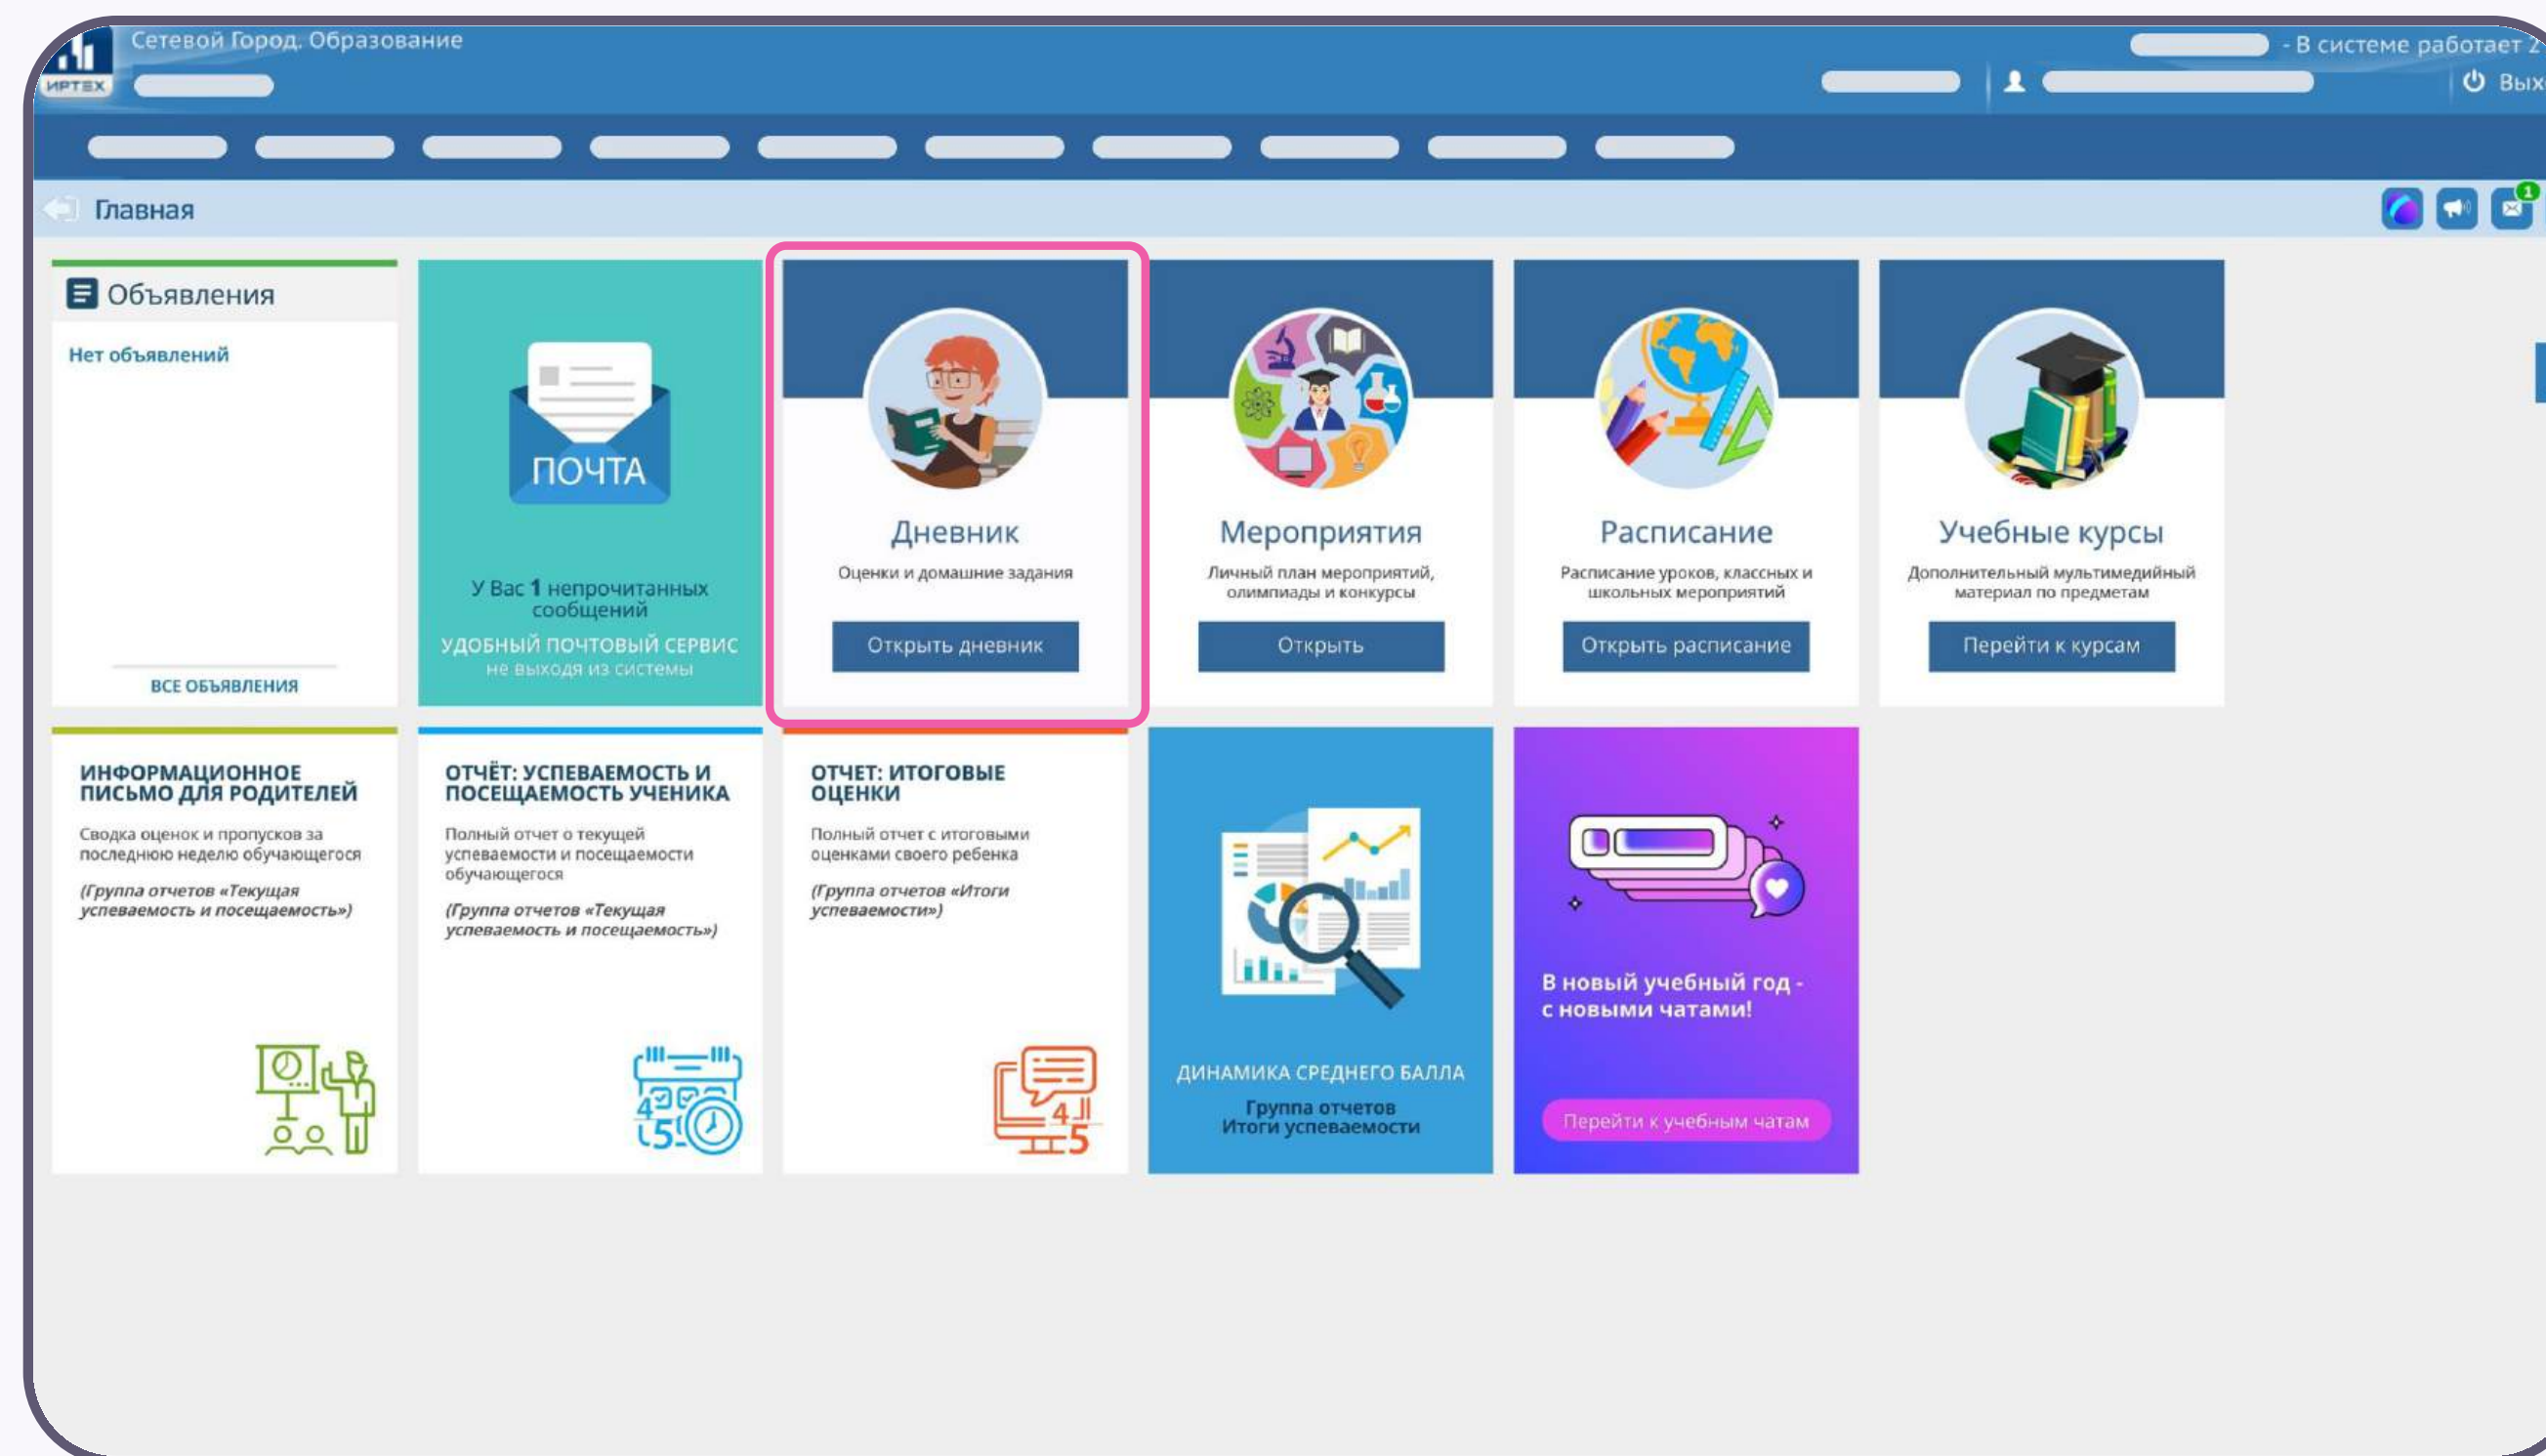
ИРТЕХ
Сетевой Город. Образование

- В системе работает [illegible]
Вых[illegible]

Главная

1

Объявления
Нет объявлений
ВСЕ ОБЪЯВЛЕНИЯ

ПОЧТА
У Вас 1 непрочитанных сообщений
УДОБНЫЙ ПОЧТОВЫЙ СЕРВИС
не выходя из системы

Дневник
Оценки и домашние задания
Открыть дневник

Мероприятия
Личный план мероприятий, олимпиады и конкурсы
Открыть

Расписание
Расписание уроков, классных и школьных мероприятий
Открыть расписание

Учебные курсы
Дополнительный мультимедийный материал по предметам
Перейти к курсам

ИНФОРМАЦИОННОЕ ПИСЬМО ДЛЯ РОДИТЕЛЕЙ
Сводка оценок и пропусков за последнюю неделю обучающегося
(Группа отчетов «Текущая успеваемость и посещаемость»)

ОТЧЁТ: УСПЕВАЕМОСТЬ И ПОСЕЩАЕМОСТЬ УЧЕНИКА
Полный отчет о текущей успеваемости и посещаемости обучающегося
(Группа отчетов «Текущая успеваемость и посещаемость»)

ОТЧЕТ: ИТОГОВЫЕ ОЦЕНКИ
Полный отчет с итоговыми оценками своего ребенка
(Группа отчетов «Итоги успеваемости»)

ДИНАМИКА СРЕДНЕГО БАЛЛА
Группа отчетов
Итоги успеваемости

В новый учебный год - с новыми чатами!
Перейти к учебным чатам